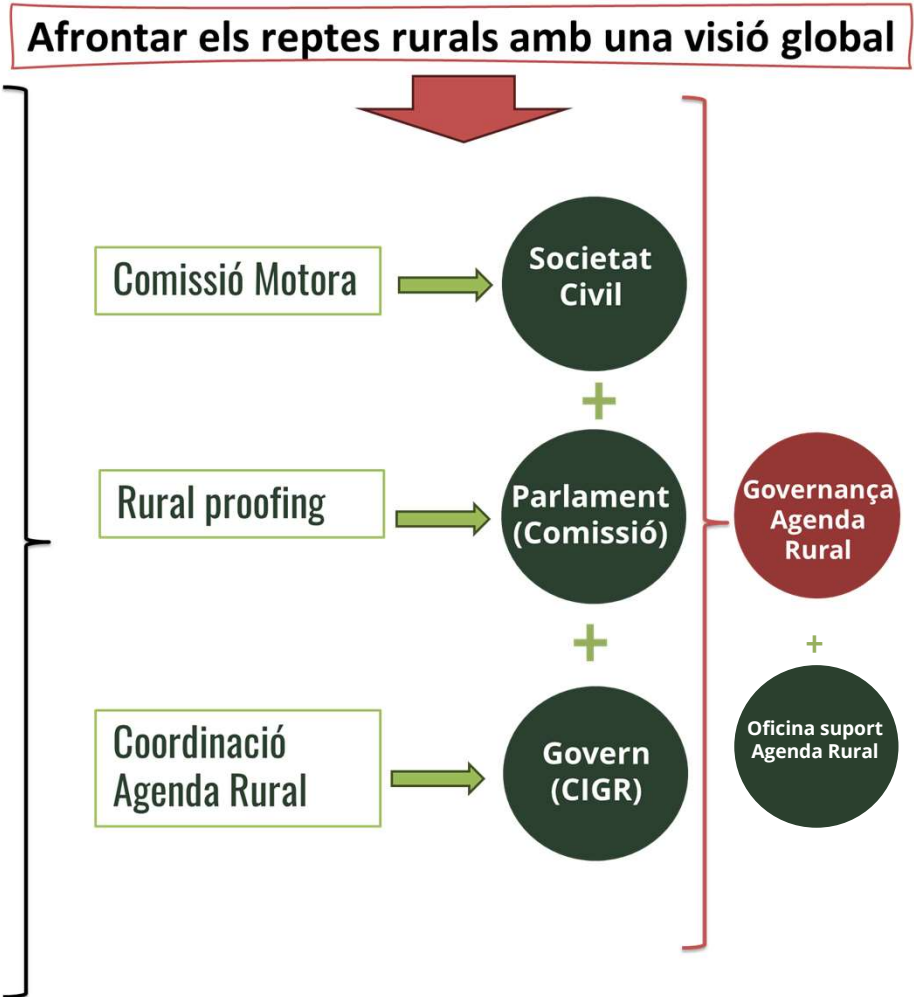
Afrontar els reptes rurals amb una visió global

Comissió Motora

Societat Civil

+

Rural proofing

Parlament (Comissió)

+

Coordinació Agenda Rural

Govern (CIGR)

Governança Agenda Rural

+

Oficina suport Agenda Rural